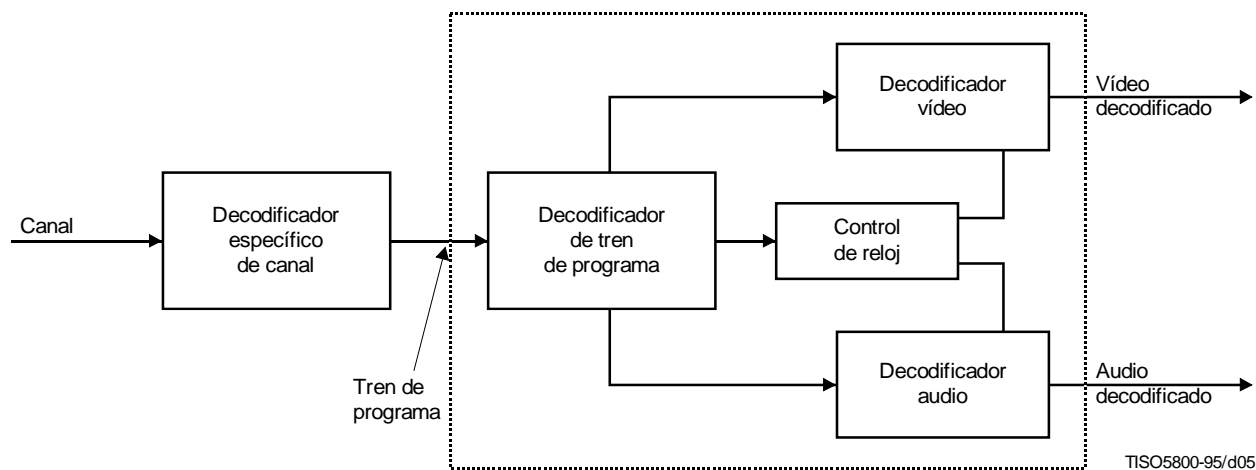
Canal

Decodificador específico de canal

Tren de programa

Decodificador de tren de programa

Decodificador vídeo

Vídeo decodificado

Control de reloj

Decodificador audio

Audio decodificado

TISO5800-95/d05